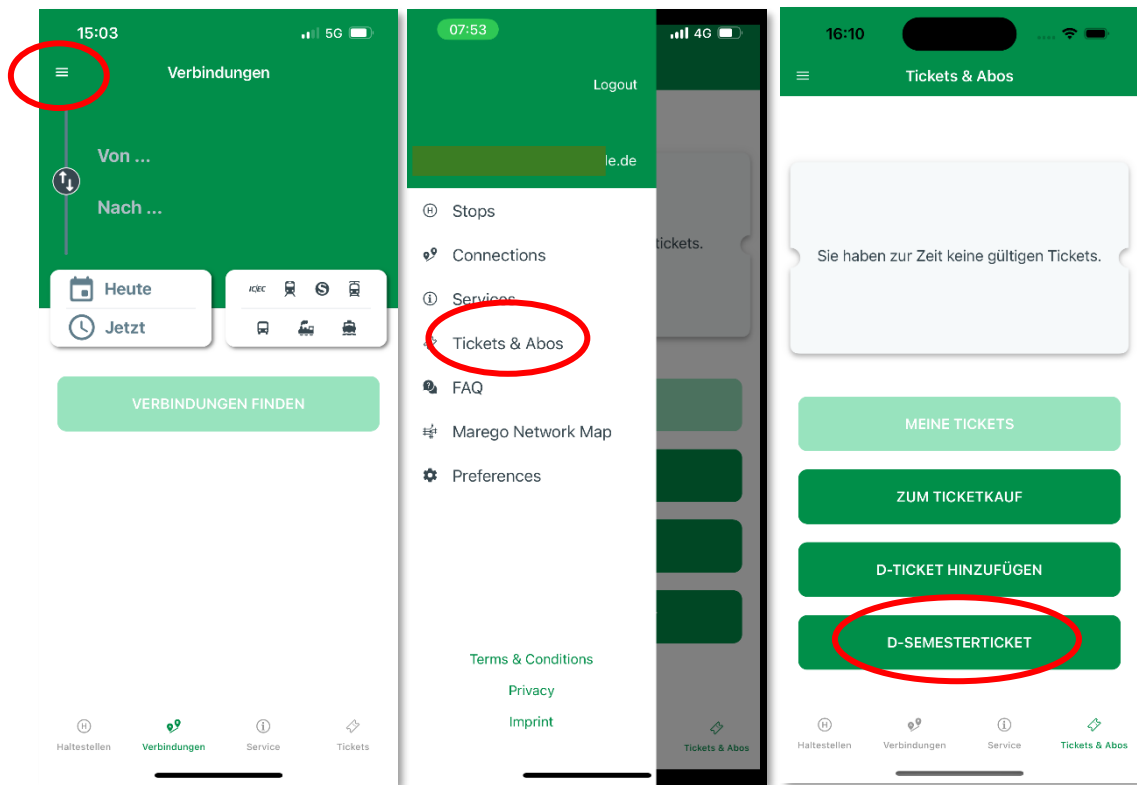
15:03 5G

Verbindungen

Von ...

Nach ...

Heute

Jetzt

IC/EC

VERBINDUNGEN FINDEN

Haltestellen Verbindungen Service Tickets

07:53 4G

Logout

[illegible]le.de

Stops

Connections

Services

Tickets & Abos

FAQ

Marego Network Map

Preferences

Terms & Conditions

Privacy

Imprint

tickets.

Tickets & Abos

16:10

Tickets & Abos

Sie haben zur Zeit keine gültigen Tickets.

MEINE TICKETS

ZUM TICKETKAUF

D-TICKET HINZUFÜGEN

D-SEMESTERTICKET

Haltestellen Verbindungen Service Tickets & Abos